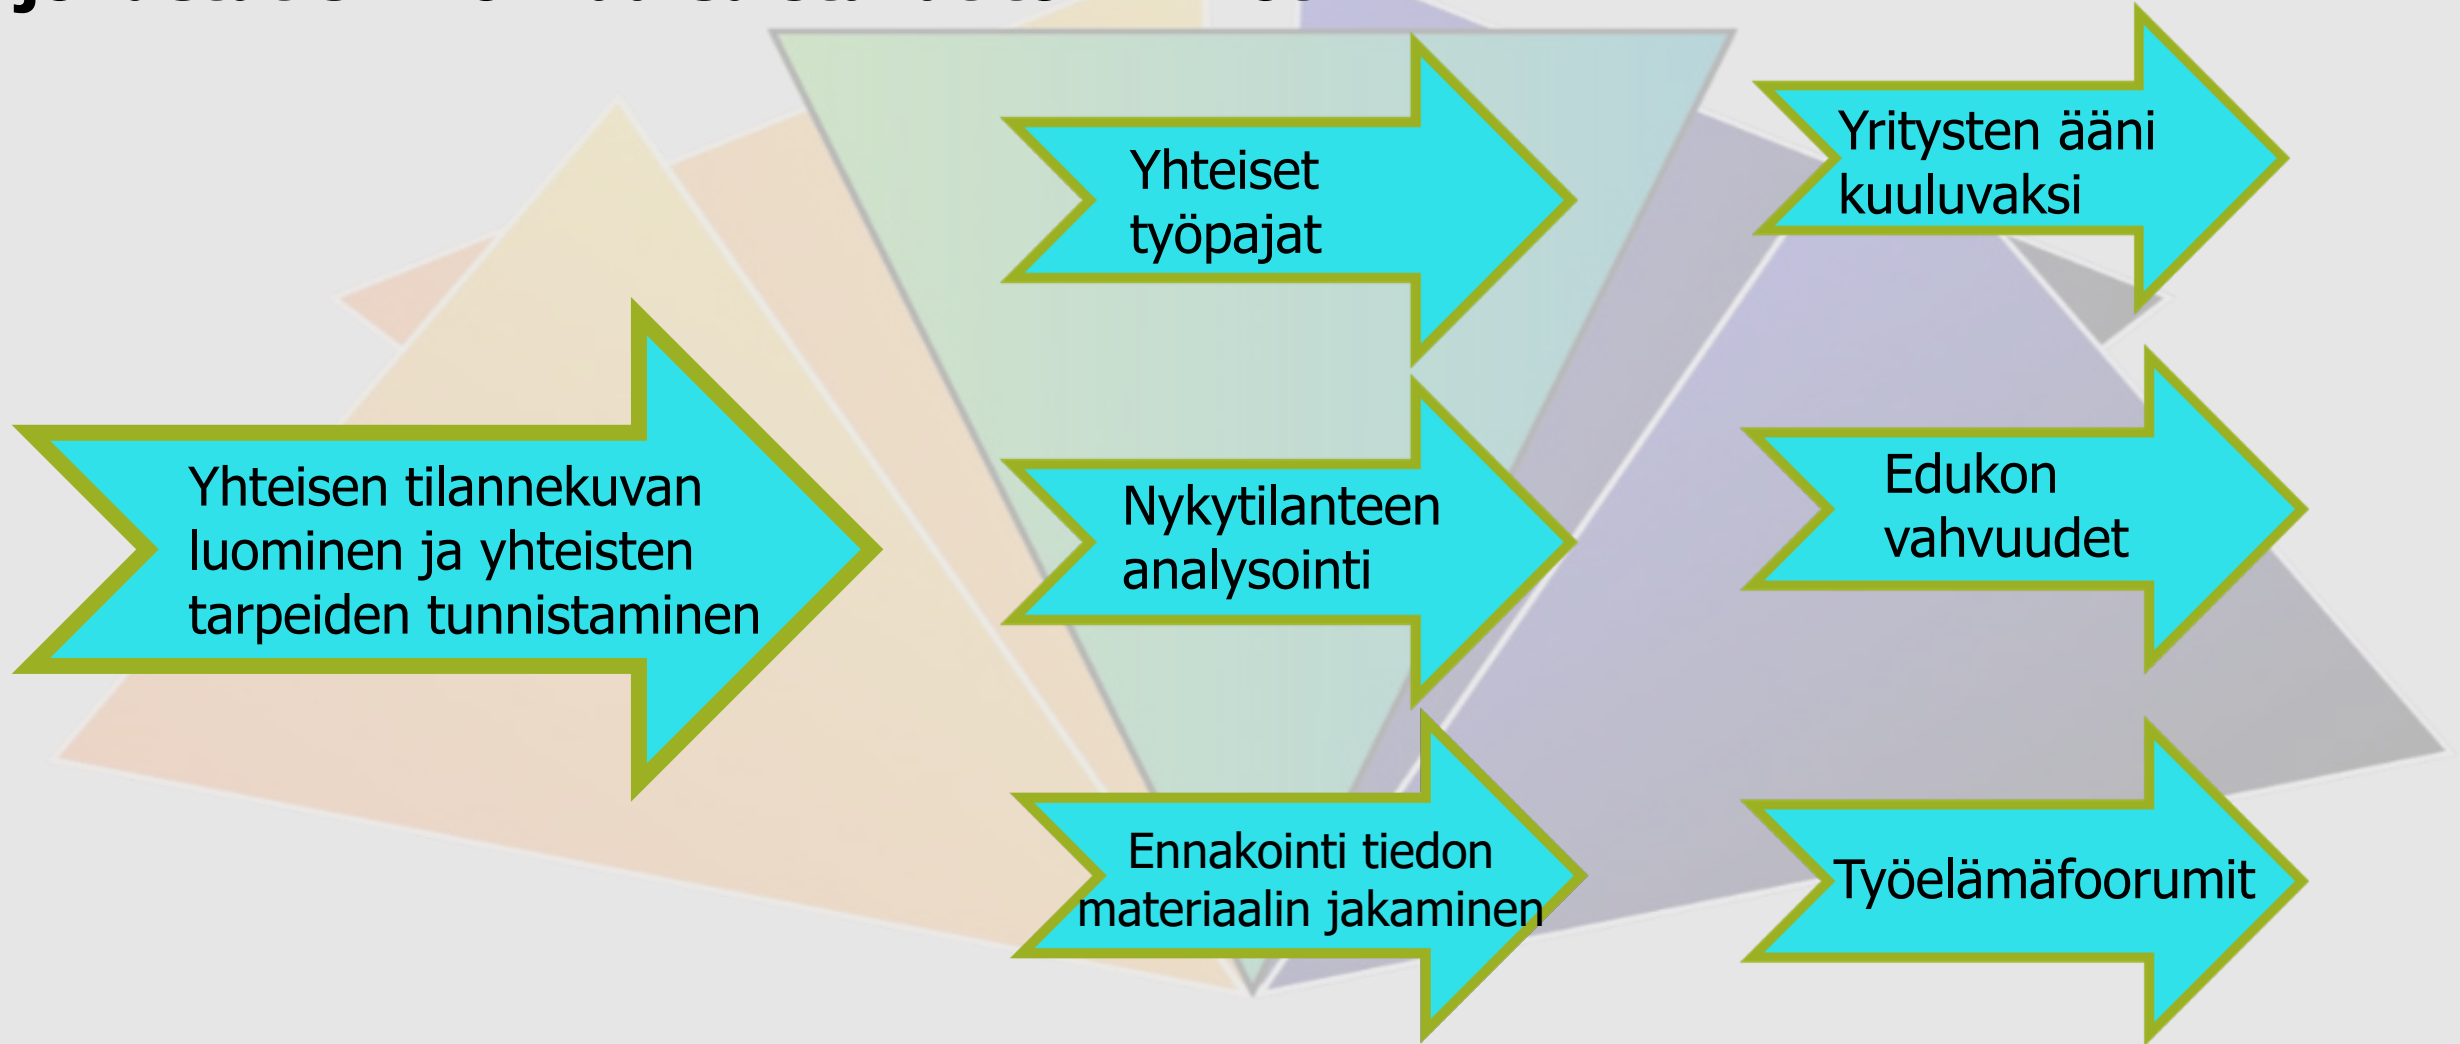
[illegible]

Yhteisen tilannekuvan luominen ja yhteisten tarpeiden tunnistaminen

Yhteiset työpajat

Nykytilanteen analysointi

Ennakointi tiedon materiaalin jakaminen

Yritysten ääni kuuluvaksi

Edukon vahvuudet

Työelämäfoorumit